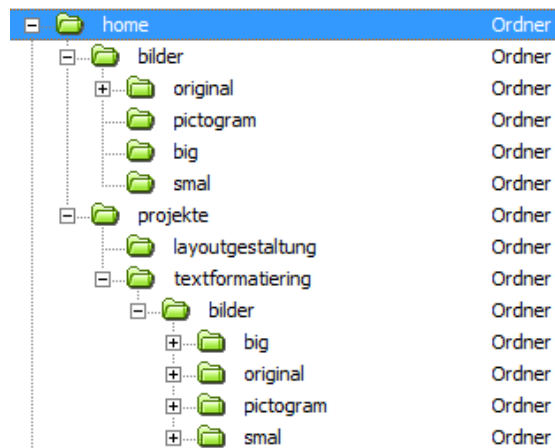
| | |
|---|---|
| home | Ordner |
| bilder | Ordner |
| original | Ordner |
| pictogram | Ordner |
| big | Ordner |
| smal | Ordner |
| projekte | Ordner |
| layoutgestaltung | Ordner |
| textformatiering | Ordner |
| bilder | Ordner |
| big | Ordner |
| original | Ordner |
| pictogram | Ordner |
| smal | Ordner |